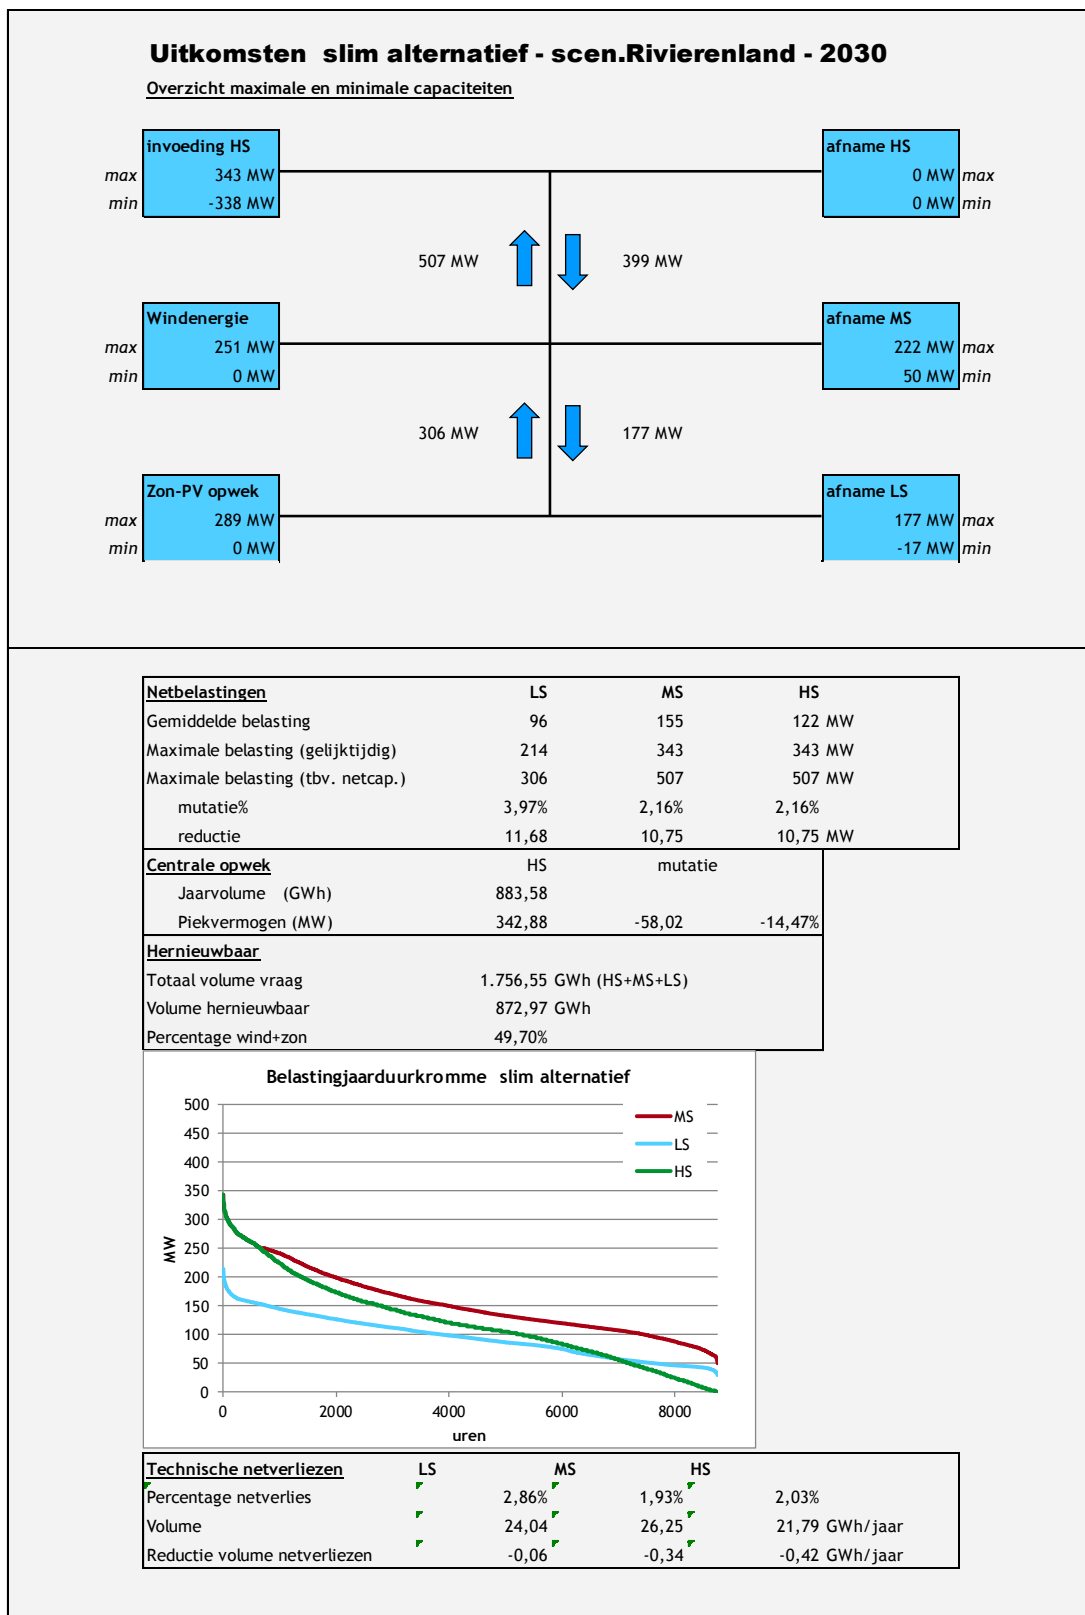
Uitkomsten slim alternatief - scen.Rivierenland - 2030

Overzicht maximale en minimale capaciteiten

| | invoeding HS |
|---|---|
| max | 343 MW |
| min | -338 MW |

| afname HS | |
|---|---|
| 0 MW | max |
| 0 MW | min |

507 MW

399 MW

| | Windenergie |
|---|---|
| max | 251 MW |
| min | 0 MW |

| afname MS | |
|---|---|
| 222 MW | max |
| 50 MW | min |

306 MW

177 MW

| | Zon-PV opwek |
|---|---|
| max | 289 MW |
| min | 0 MW |

| afname LS | |
|---|---|
| 177 MW | max |
| -17 MW | min |

| Netbelastingen | LS | MS | HS |
|---|---|---|---|
| Gemiddelde belasting | 96 | 155 | 122 MW |
| Maximale belasting (gelijktijdig) | 214 | 343 | 343 MW |
| Maximale belasting (tbv. netcap.) | 306 | 507 | 507 MW |
| mutatie% | 3,97% | 2,16% | 2,16% |
| reductie | 11,68 | 10,75 | 10,75 MW |

| Centrale opwek | HS | mutatie | |
|---|---|---|---|
| Jaarvolume (GWh) | 883,58 | | |
| Piekvermogen (MW) | 342,88 | -58,02 | -14,47% |

Hernieuwbaar
Totaal volume vraag 1.756,55 GWh (HS+MS+LS)
Volume hernieuwbaar 872,97 GWh
Percentage wind+zon 49,70%

Belastingjaarduurkromme slim alternatief
MS
LS
HS
MW
500
450
400
350
300
250
200
150
100
50
0
0
2000
4000
6000
8000
uren

| Technische netverliezen | LS | MS | HS |
|---|---|---|---|
| Percentage netverlies | 2,86% | 1,93% | 2,03% |
| Volume | 24,04 | 26,25 | 21,79 GWh/jaar |
| Reductie volume netverliezen | -0,06 | -0,34 | -0,42 GWh/jaar |